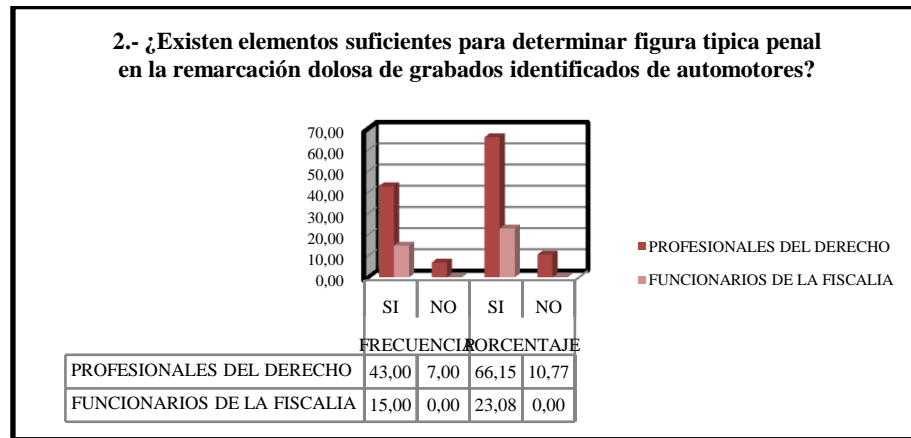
2.- ¿Existen elementos suficientes para determinar figura tipica penal en la remarcación dolosa de grabados identificados de automotores?

70,00
60,00
50,00
40,00
30,00
20,00
10,00
0,00

PROFESIONALES DEL DERECHO
FUNCIONARIOS DE LA FISCALIA

| | SI | NO | SI | NO |
|---|---|---|---|---|
| | FRECUENCIA | | PORCENTAJE | |
| PROFESIONALES DEL DERECHO | 43,00 | 7,00 | 66,15 | 10,77 |
| FUNCIONARIOS DE LA FISCALIA | 15,00 | 0,00 | 23,08 | 0,00 |